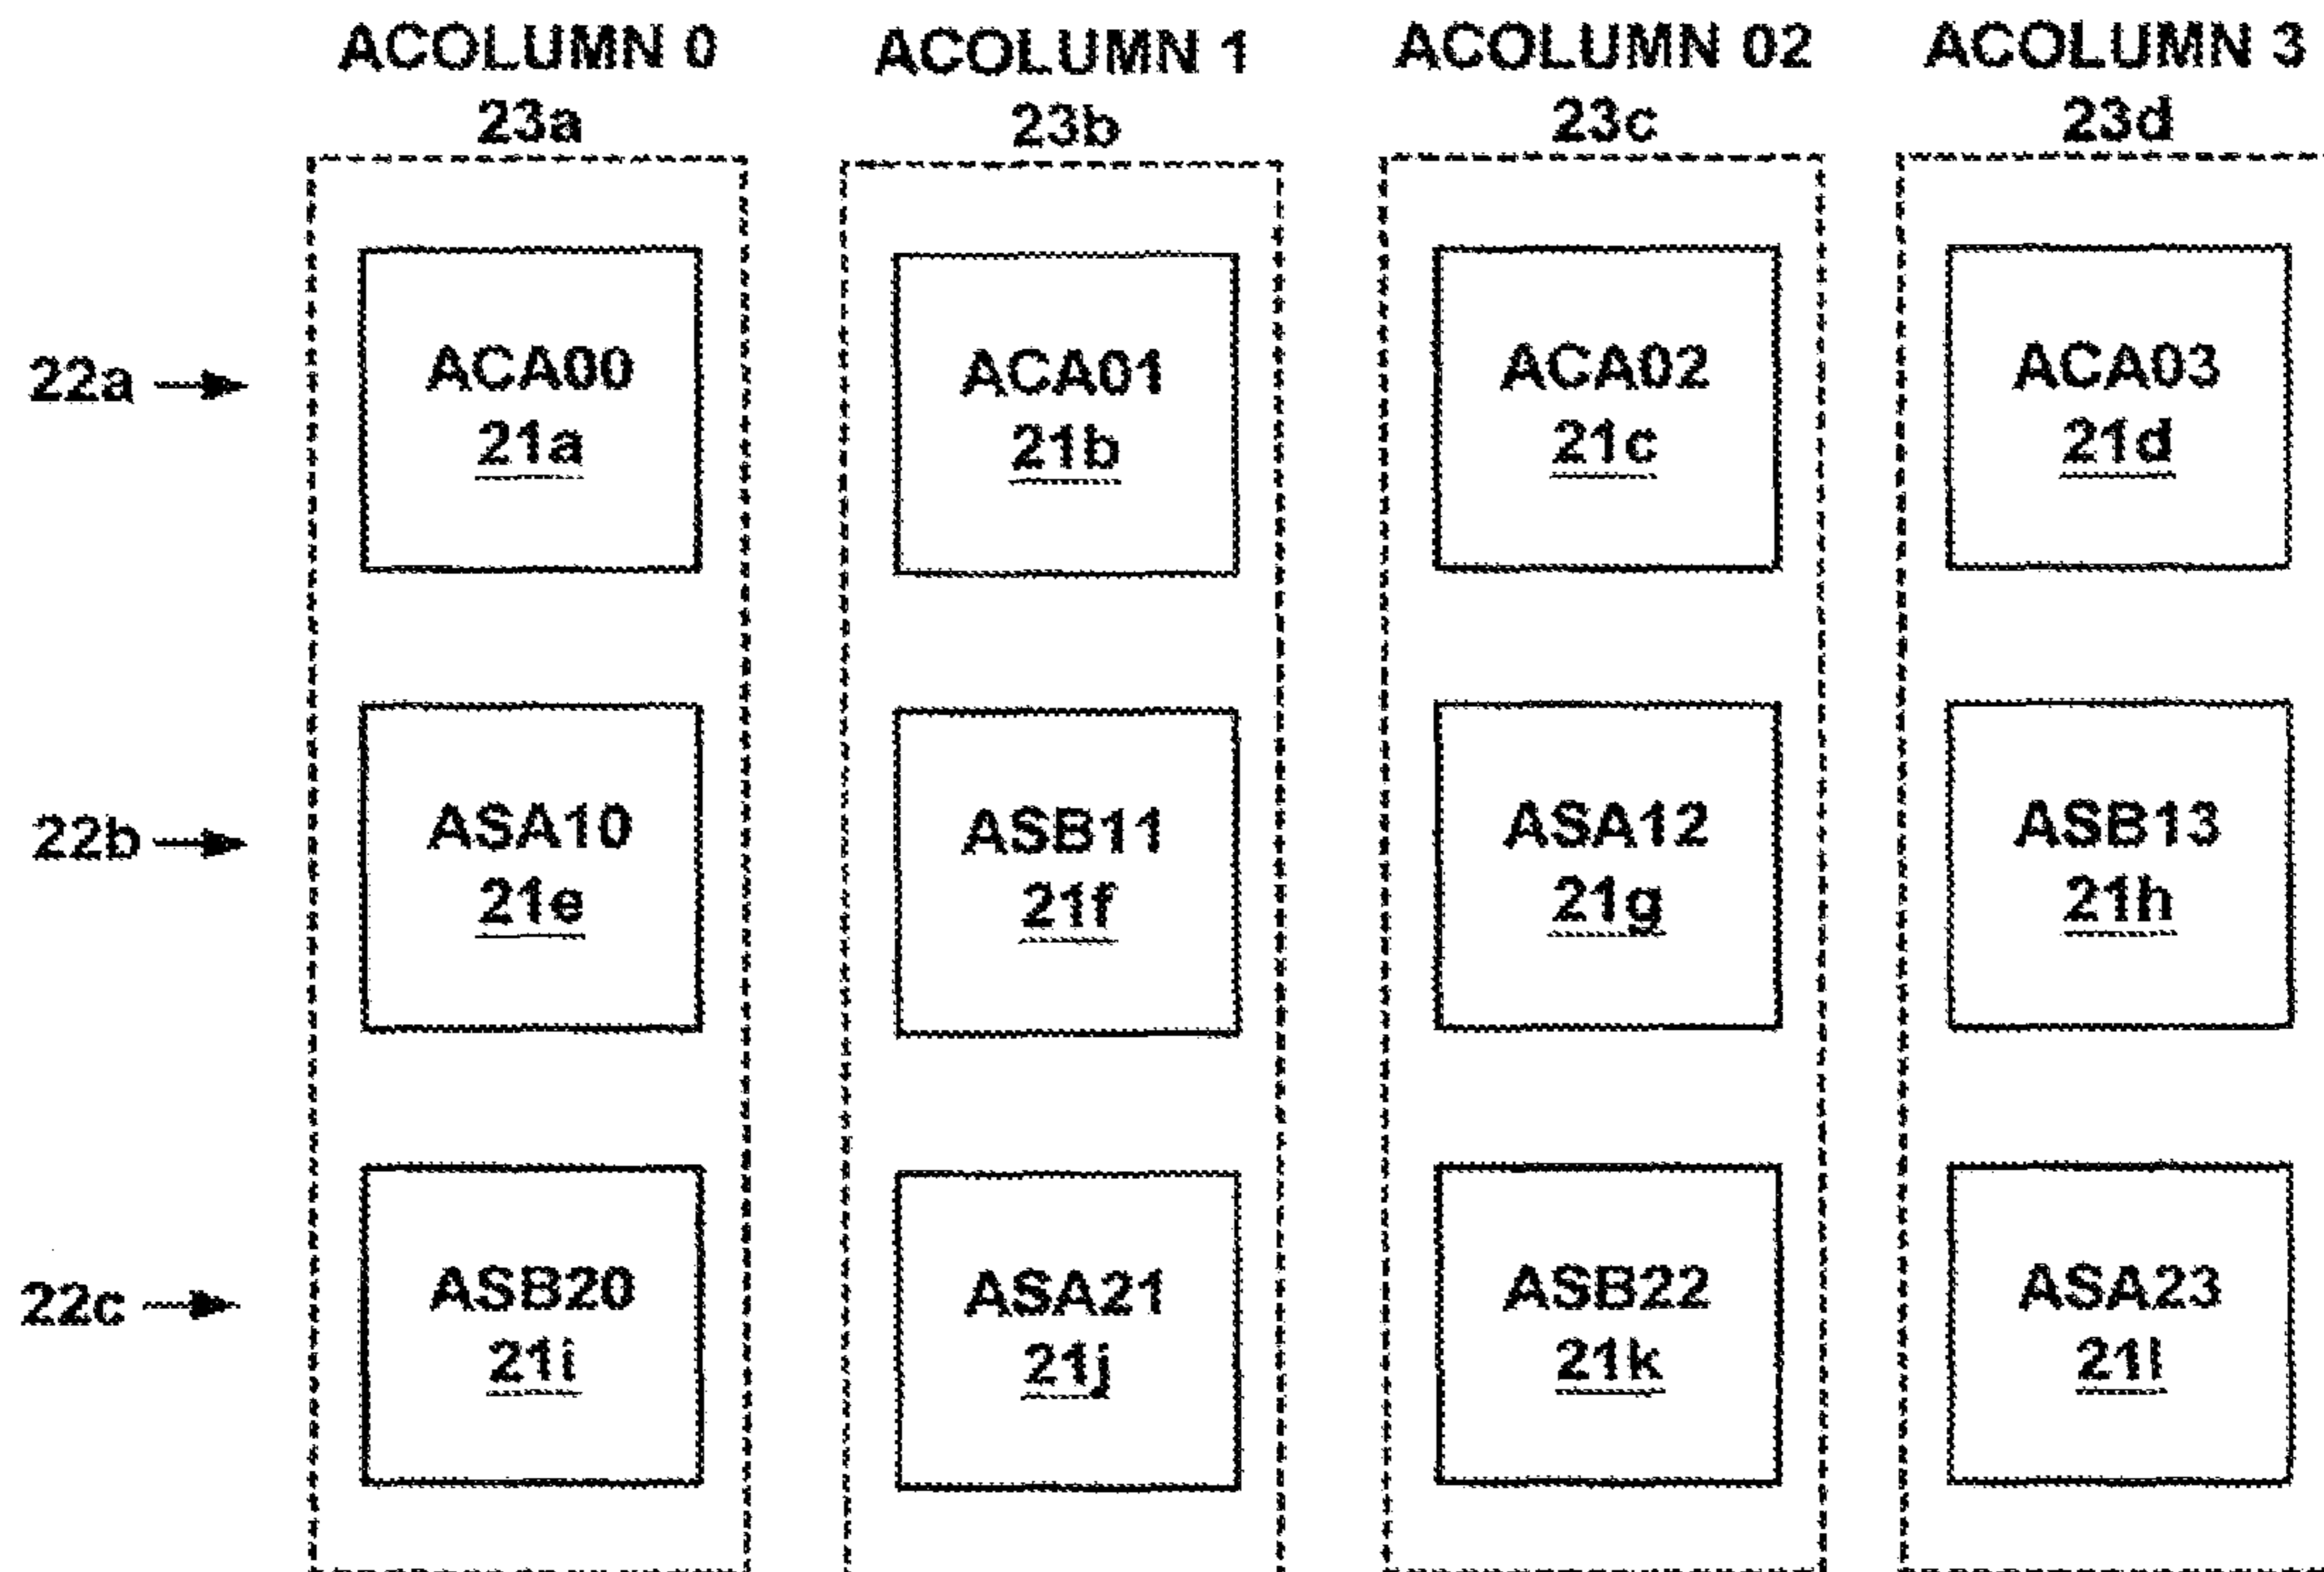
ACOLUMN 0
23a

ACOLUMN 1
23b

ACOLUMN 02
23c

ACOLUMN 3
23d

22a →

ACA00
21a

ACA01
21b

ACA02
21c

ACA03
21d

22b →

ASA10
21e

ASB11
21f

ASA12
21g

ASB13
21h

22c →

ASB20
21i

ASA21
21j

ASB22
21k

ASA23
21l